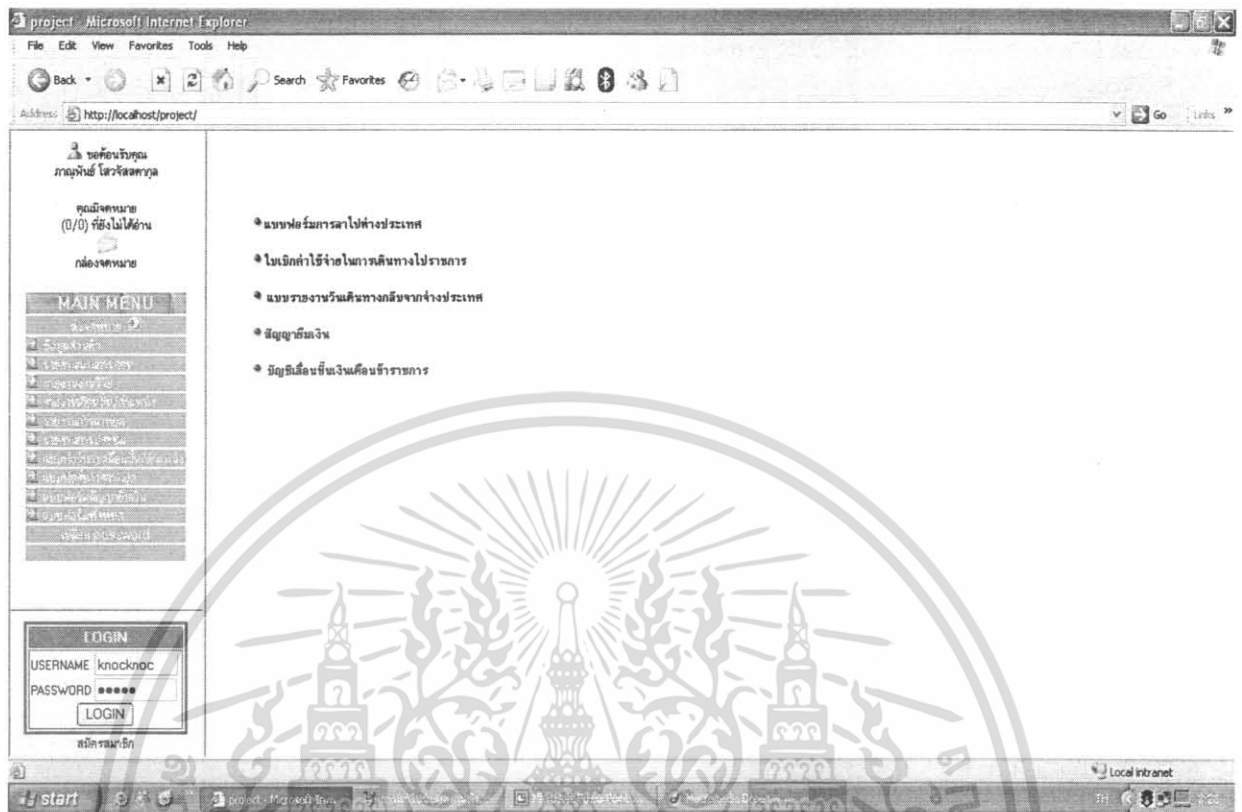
project - Microsoft Internet Explorer
File Edit View Favorites Tools Help
Back Search Favorites
Address http://localhost/project/
Go Links

ขอต้อนรับคุณ
ภาณุพันธ์ โสวรัสสกุล

คุณมีจดหมาย
(0/0) ที่ยังไม่ได้อ่าน
กล่องจดหมาย

MAIN MENU
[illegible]
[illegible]
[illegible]
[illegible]
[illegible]
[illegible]
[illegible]
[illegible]
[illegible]
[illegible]
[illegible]
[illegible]

LOGIN
USERNAME knocknoc
PASSWORD •••••
LOGIN
สมัครสมาชิก

แบบฟอร์มการลาไปต่างประเทศ
ใบเบิกค่าใช้จ่ายในการเดินทางไปราชการ
แบบรายงานวันเดินทางกลับจากต่างประเทศ
สัญญายืมเงิน
บัญชีเลื่อนขั้นเงินเดือนข้าราชการ

Local intranet
start project - Microsoft Inv... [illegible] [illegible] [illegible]
TH